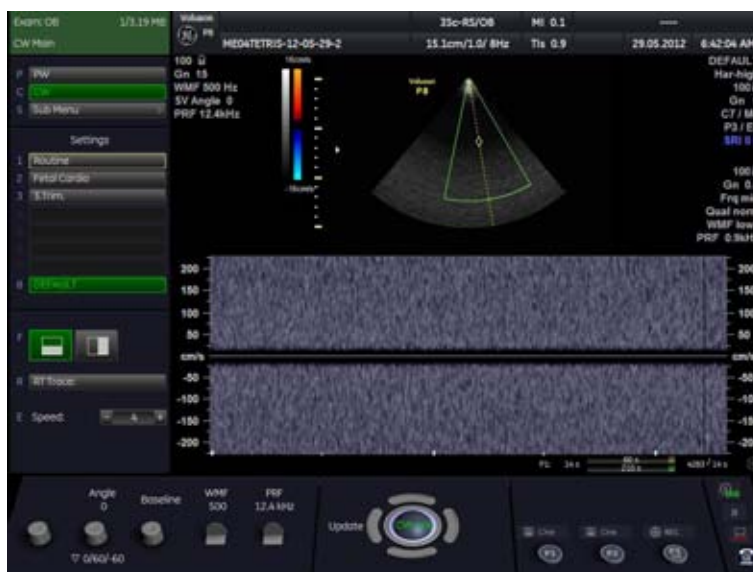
Exam: OB 1/3.19 MB
CW Main

Voluson
P8
MEDATETRIS-12-05-29-2
3Sc-RS/OB
15.1cm/1.0/ 8Hz
MI 0.1
TIs 0.9
29.05.2012 6:42:04 AM

P PW
C CW
S Sub Menu

Settings
1 Routine
2 Fetal Cardio
3 3.Trim.

8 DEFAULT

100
Gn 15
WMF 500 Hz
SV Angle 0
PRF 12.4kHz

Voluson
P8

DEFAUL
Har-hig
100
Gn
CT / M
P3 / E
SRI

100
Gn 0
Frq mi
Qual nor
WMF low
PRF 0.9kH

200
150
100
50
cm/s
-50
-100
-150
-200

F
R RT Trace:
E Speed 4

Angle 0
Baseline
WMF 500
PRF 12.4 kHz
▽ 0/60/-60

Update
Cine
P1
P2
P3